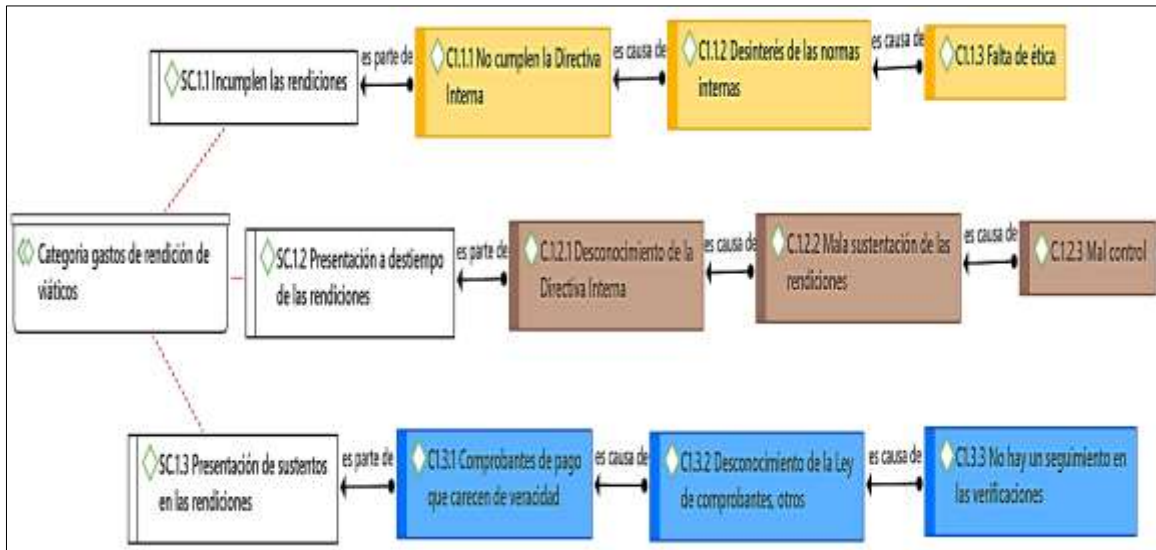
SC.1.1 Incumplen las rendiciones

es parte de

C1.1.1 No cumplen la Directiva Interna

es causa de

C1.1.2 Desinterés de las normas internas

es causa de

C1.1.3 Falta de ética

Categoría gastos de rendición de viáticos

SC.1.2 Presentación a destiempo de las rendiciones

es parte de

C.1.2.1 Desconocimiento de la Directiva Interna

es causa de

C.1.2.2 Mala sustentación de las rendiciones

es causa de

C.1.2.3 Mal control

SC.1.3 Presentación de sustentos en las rendiciones

es parte de

C1.3.1 Comprobantes de pago que carecen de veracidad

es causa de

C1.3.2 Desconocimiento de la Ley de comprobantes, otros

es causa de

C1.3.3 No hay un seguimiento en las verificaciones